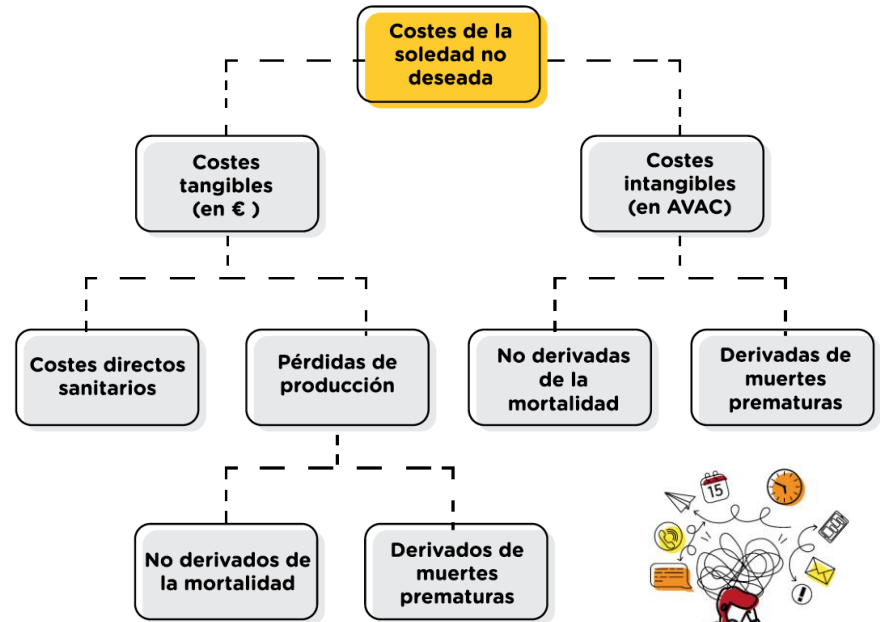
Costes de la soledad no deseada

Costes tangibles (en € )

Costes intangibles (en AVAC)

Costes directos sanitarios

Pérdidas de producción

No derivadas de la mortalidad

Derivadas de muertes prematuras

No derivados de la mortalidad

Derivados de muertes prematuras

15